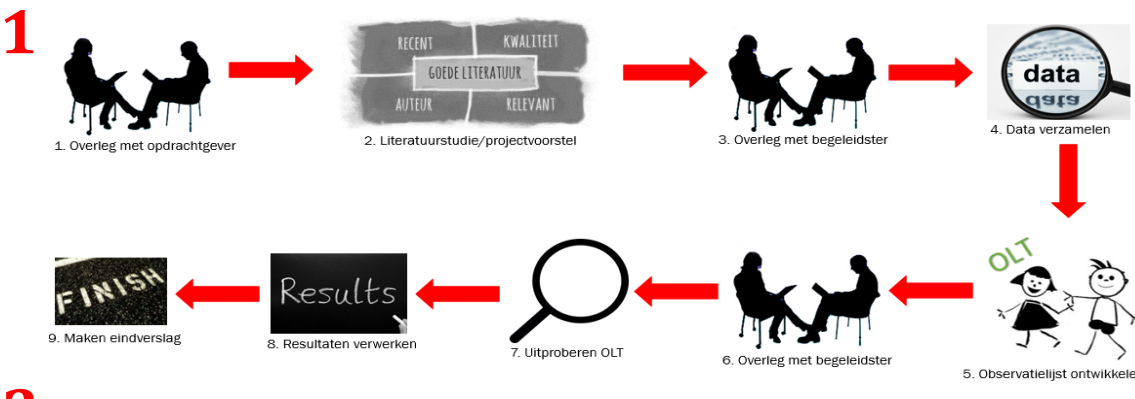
1

1. Overleg met opdrachtgever

RECENT
KWALITEIT
GOEDE LITERATUUR
AUTEUR
RELEVANT

2. Literatuurstudie/projectvoorstel

3. Overleg met begeleidster

data
data

4. Data verzamelen

OLT

5. Observatielijst ontwikkele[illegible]

6. Overleg met begeleidster

7. Uitproberen OLT

Results

8. Resultaten verwerken

FINISH

9. Maken eindverslag

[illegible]